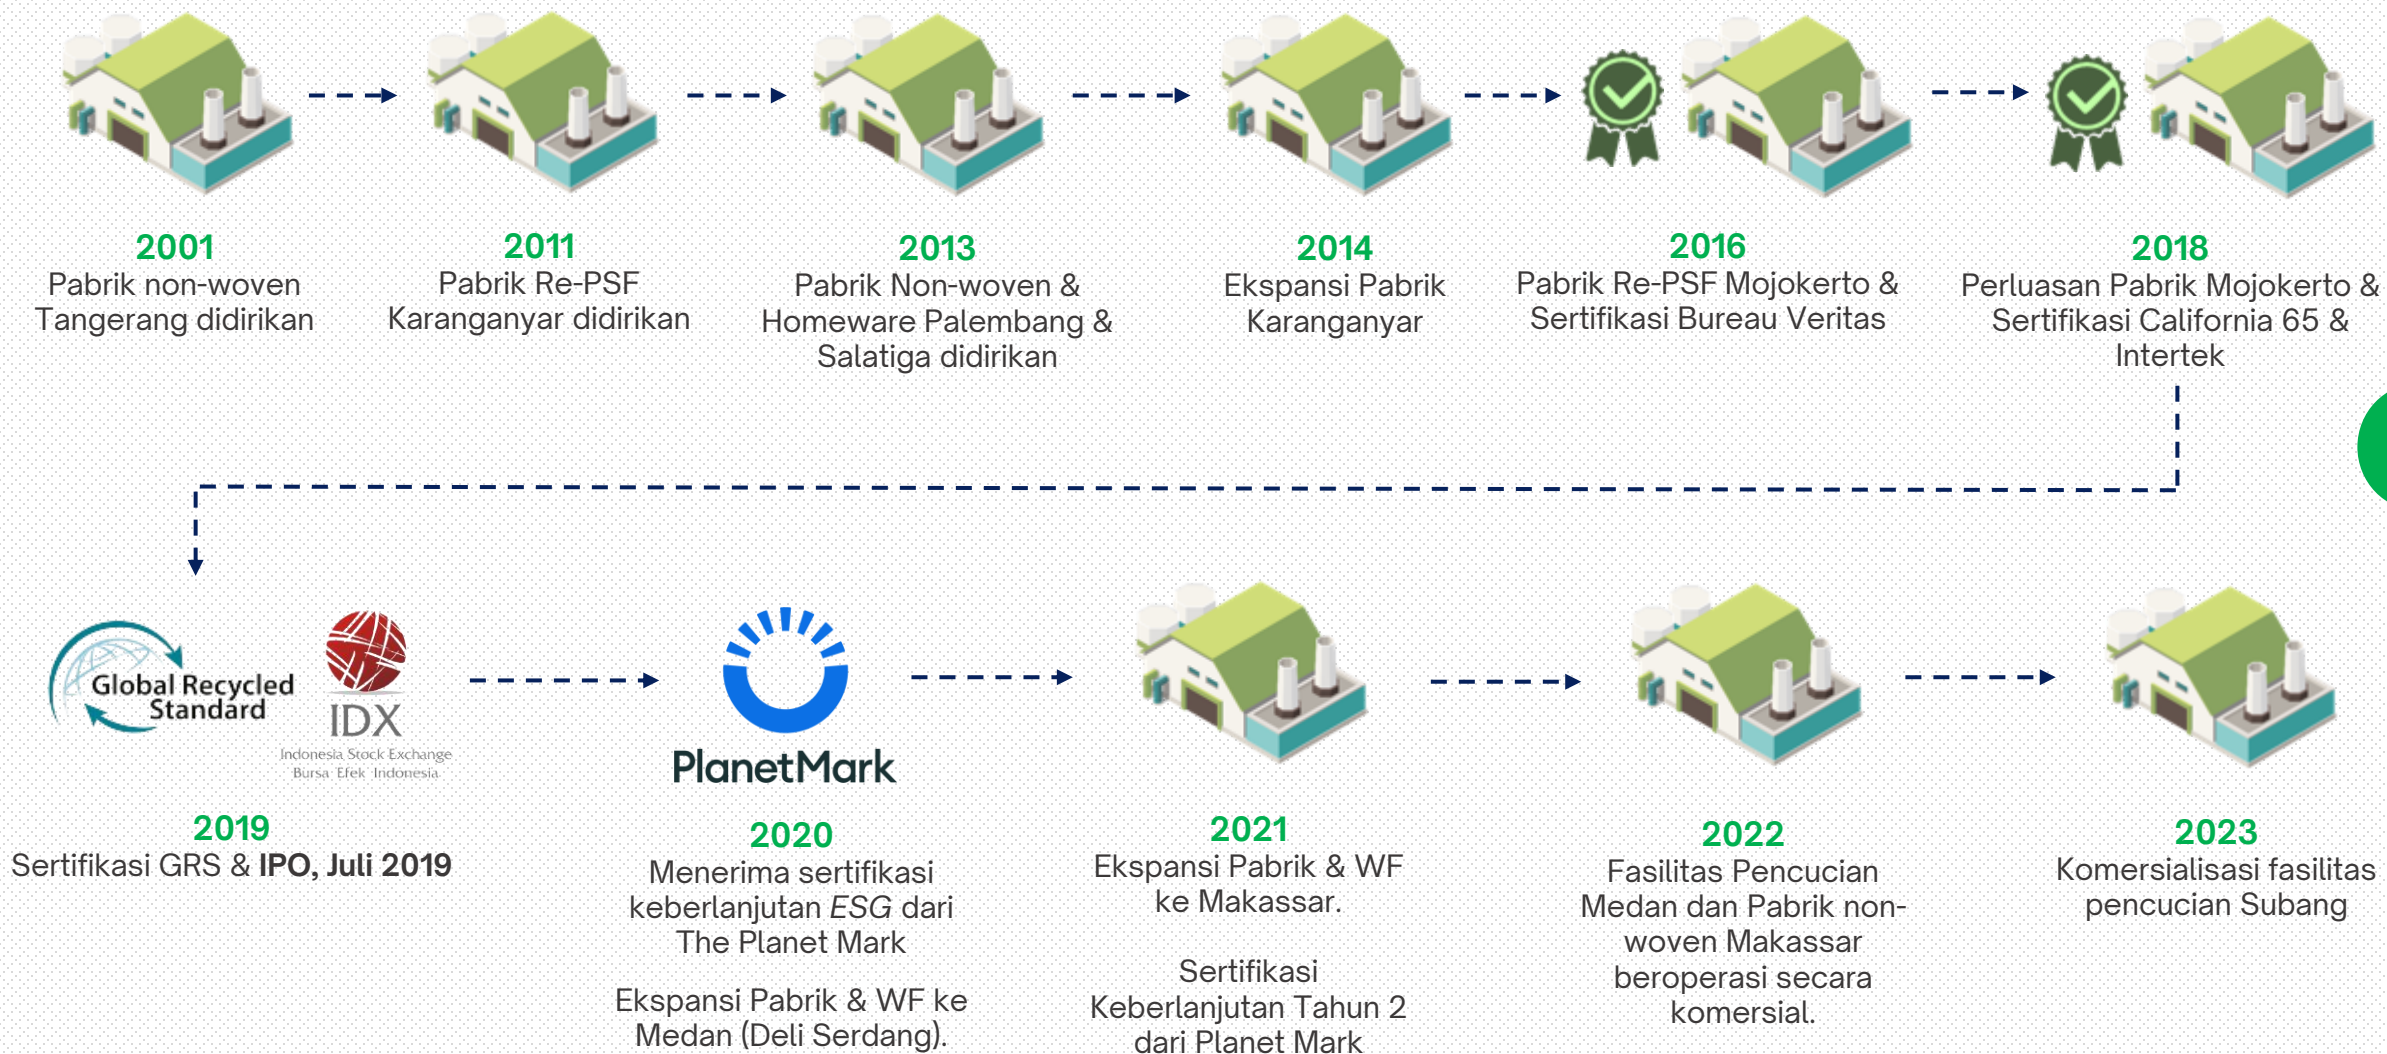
2001
Pabrik non-woven Tangerang didirikan

2011
Pabrik Re-PSF Karanganyar didirikan

2013
Pabrik Non-woven & Homeware Palembang & Salatiga didirikan

2014
Ekspansi Pabrik Karanganyar

2016
Pabrik Re-PSF Mojokerto & Sertifikasi Bureau Veritas

2018
Perluasan Pabrik Mojokerto & Sertifikasi California 65 & Intertek

Global Recycled Standard

IDX
Indonesia Stock Exchange
Bursa Efek Indonesia

PlanetMark

2019
Sertifikasi GRS & **IPO, Juli 2019**

2020
Menerima sertifikasi keberlanjutan *ESG* dari The Planet Mark

Ekspansi Pabrik & WF ke Medan (Deli Serdang).

2021
Ekspansi Pabrik & WF ke Makassar.

Sertifikasi Keberlanjutan Tahun 2 dari Planet Mark

2022
Fasilitas Pencucian Medan dan Pabrik non-woven Makassar beroperasi secara komersial.

2023
Komersialisasi fasilitas pencucian Subang